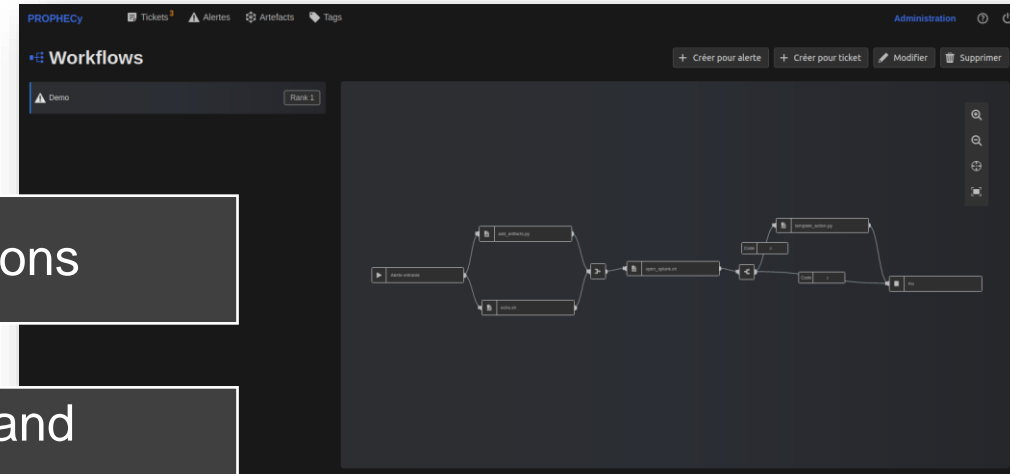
PROPHECy Tickets 3 Alertes Artefacts Tags Administration

Workflows

+ Créer pour alerte + Créer pour ticket Modifier Supprimer

Demo Rank 1

ons

and

Alerte entrante

exit_artifacts.py

extra.sh

open_splunk.sh

Code 0

complete_action.py

Code 1

Fin